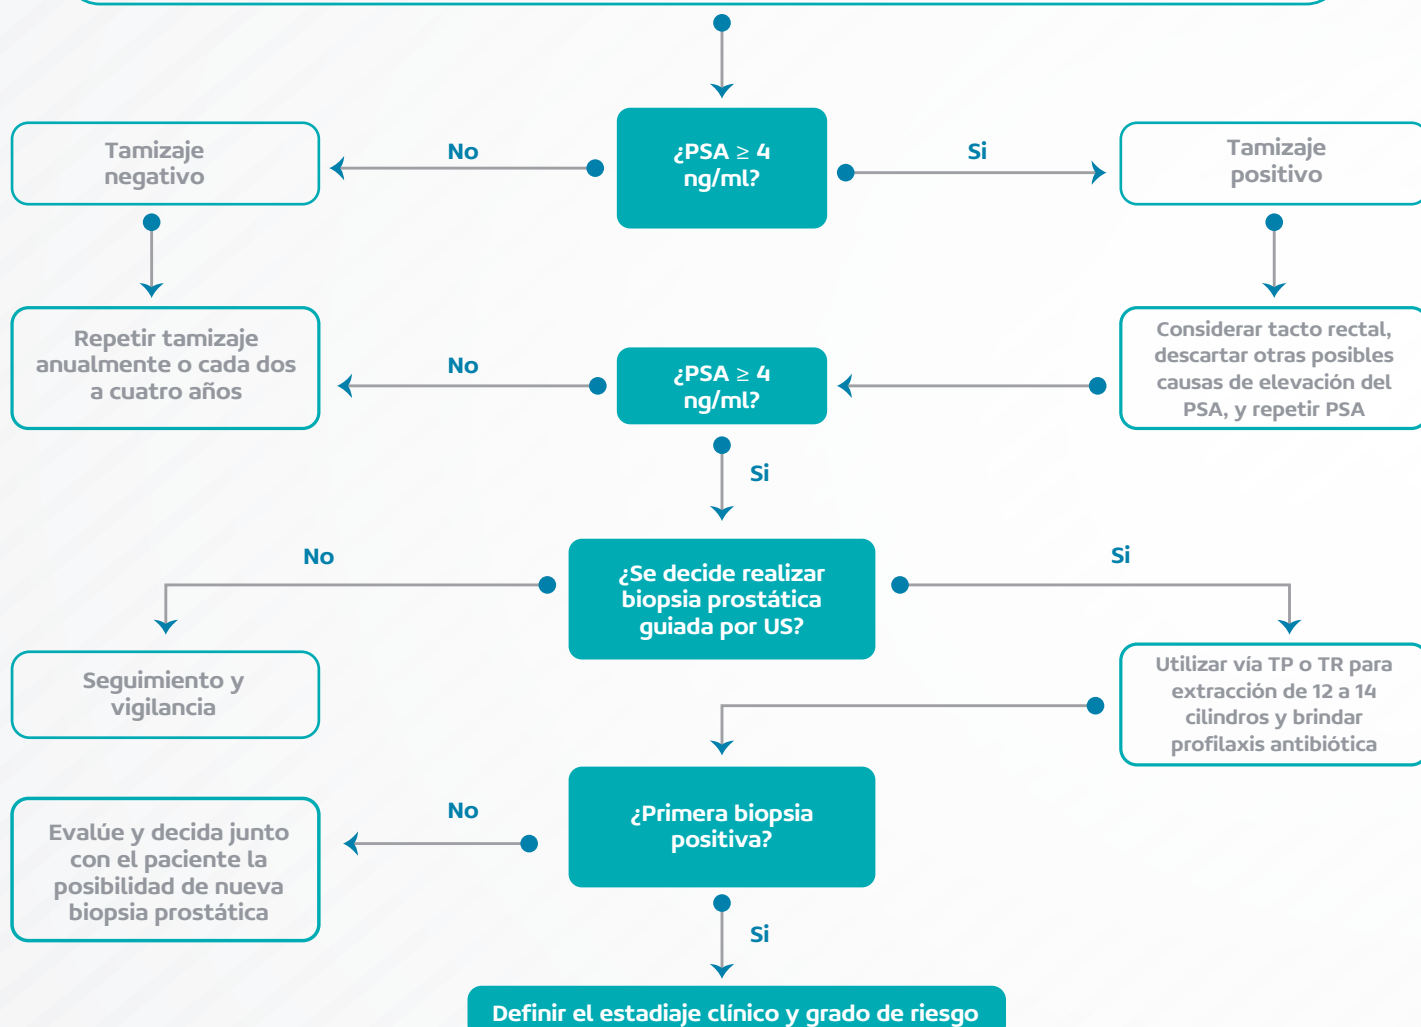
Tamizaje negativo

No

¿PSA ≥ 4 ng/ml?

Si

Tamizaje positivo

Repetir tamizaje anualmente o cada dos a cuatro años

No

¿PSA ≥ 4 ng/ml?

Considerar tacto rectal, descartar otras posibles causas de elevación del PSA, y repetir PSA

Si

No

¿Se decide realizar biopsia prostática guiada por US?

Si

Seguimiento y vigilancia

Utilizar vía TP o TR para extracción de 12 a 14 cilindros y brindar profilaxis antibiótica

Evalúe y decida junto con el paciente la posibilidad de nueva biopsia prostática

No

¿Primera biopsia positiva?

Si

Definir el estadiaje clínico y grado de riesgo